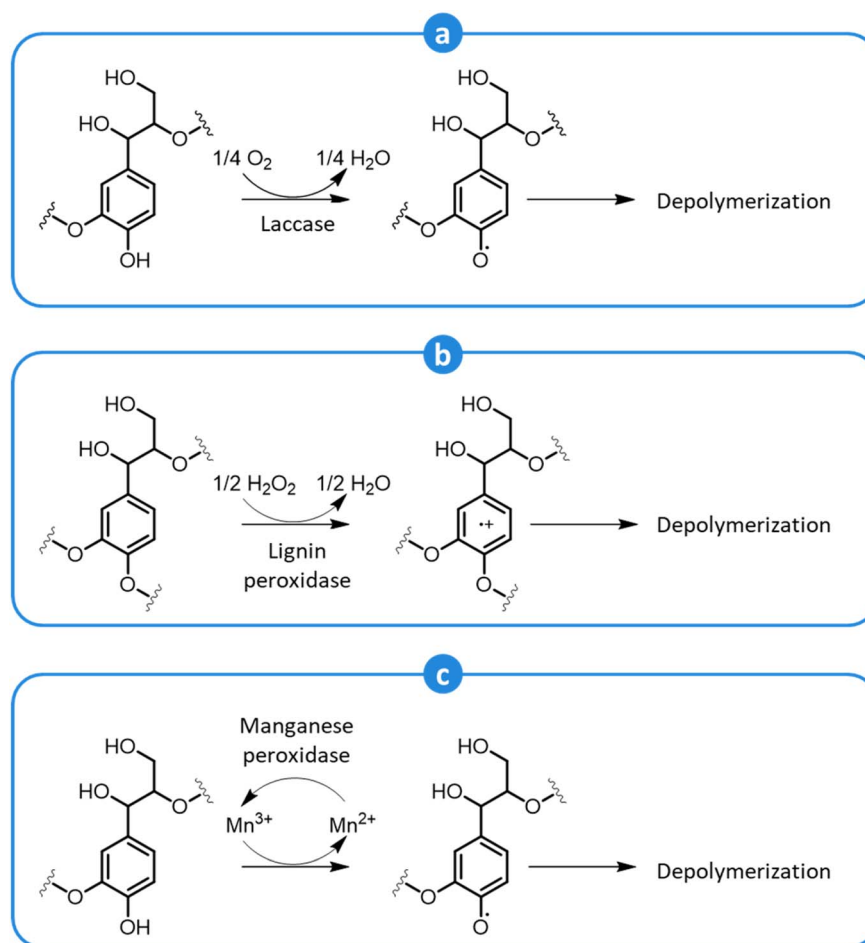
a

HO
HO
O
O
OH
1/4 $O_2$
1/4 $H_2O$
Laccase
HO
HO
O
O
O
Depolymerization

b

HO
HO
O
O
O
1/2 $H_2O_2$
1/2 $H_2O$
Lignin peroxidase
HO
HO
O
·+
O
O
Depolymerization

c

Manganese peroxidase
HO
HO
O
O
OH
$Mn^{3+}$
$Mn^{2+}$
HO
HO
O
O
O
Depolymerization